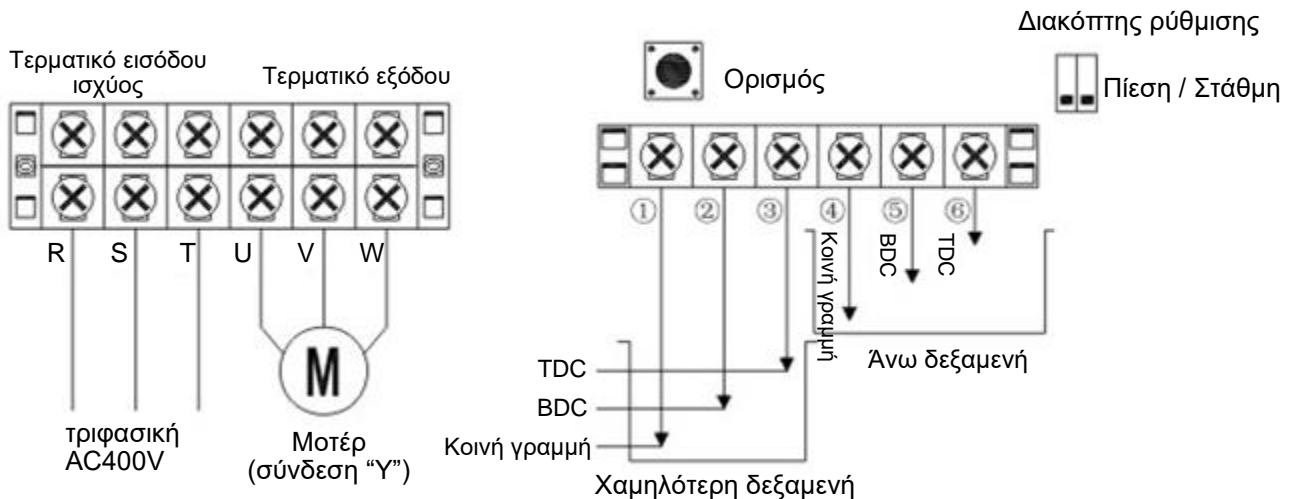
Διακόπτης ρύθμισης

Τερματικό εισόδου ισχύος

Τερματικό εξόδου

Ορισμός

Πίεση / Στάθμη

R S T U V W

M

τριφασική AC400V

Μοτέρ (σύνδεση “Y”)

① ② ③ ④ ⑤ ⑥

Κοινή γραμμή

BDC

TDC

Άνω δεξαμενή

TDC

BDC

Κοινή γραμμή

Χαμηλότερη δεξαμενή